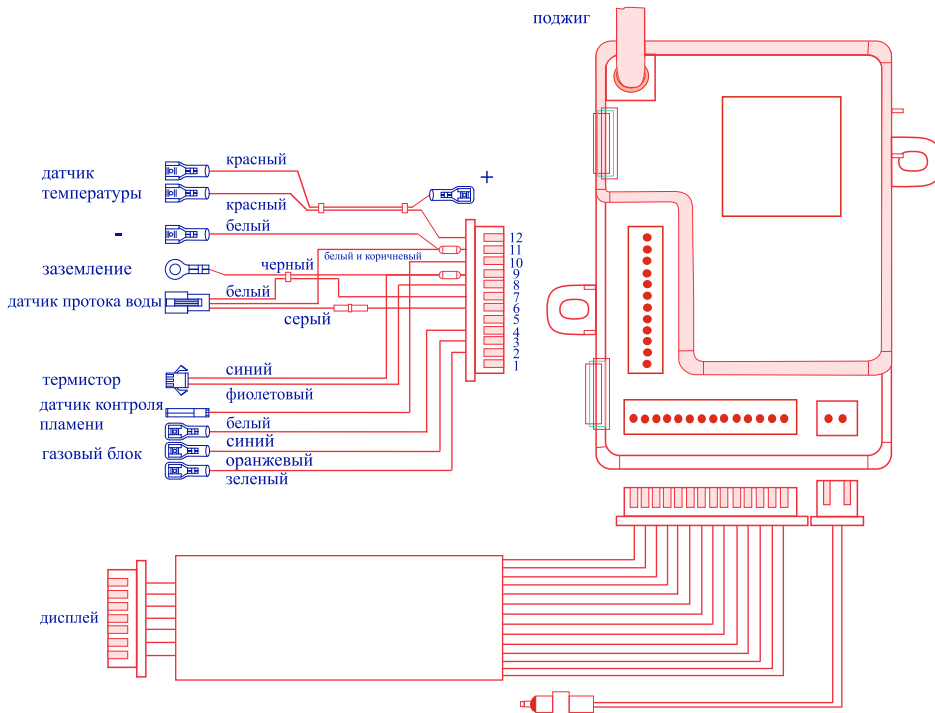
поджиг

датчик температуры

красный

красный

+

-

белый

белый и коричневый

заземление

черный

датчик протока воды

белый

серый

12
11
10
9
8
7
6
5
4
3
2
1

термистор

синий

фиолетовый

датчик контроля пламени

белый

синий

газовый блок

оранжевый

зеленый

дисплей